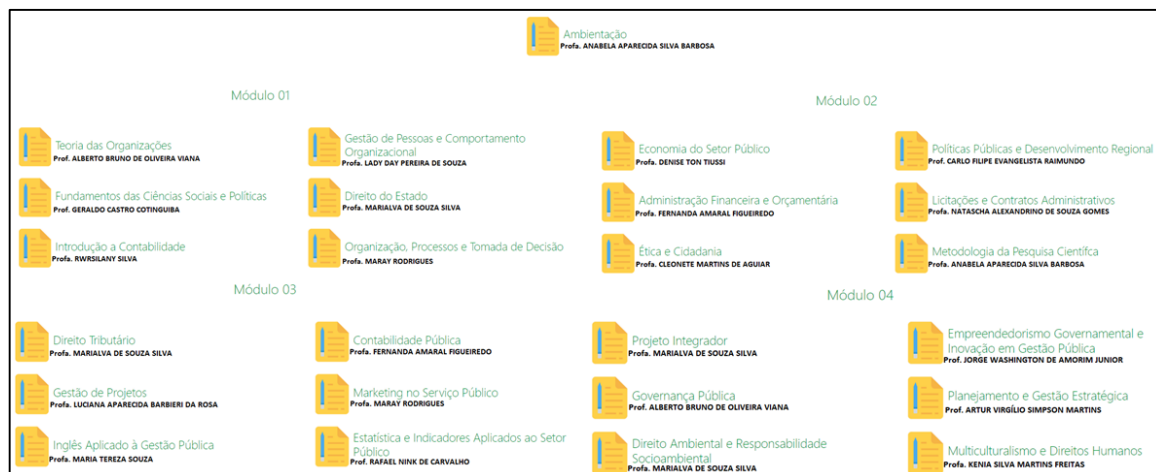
Ambientação
Profa. ANABELA APARECIDA SILVA BARBOSA

Módulo 01

Teoria das Organizações
Prof. ALBERTO BRUNO DE OLIVEIRA VIANA

Gestão de Pessoas e Comportamento Organizacional
Profa. LADY DAY PEREIRA DE SOUZA

Fundamentos das Ciências Sociais e Políticas
Prof. GERALDO CASTRO COTINGUIBA

Direito do Estado
Profa. MARIALVA DE SOUZA SILVA

Introdução a Contabilidade
Profa. RWRSILANY SILVA

Organização, Processos e Tomada de Decisão
Profa. MARAY RODRIGUES

Módulo 02

Economia do Setor Público
Profa. DENISE TON TIUSSI

Políticas Públicas e Desenvolvimento Regional
Prof. CARLO FILIPE EVANGELISTA RAIMUNDO

Administração Financeira e Orçamentária
Profa. FERNANDA AMARAL FIGUEIREDO

Licitações e Contratos Administrativos
Profa. NATASCHA ALEXANDRINO DE SOUZA GOMES

Ética e Cidadania
Profa. CLEONETE MARTINS DE AGUIAR

Metodologia da Pesquisa Científca
Profa. ANABELA APARECIDA SILVA BARBOSA

Módulo 03

Direito Tributário
Profa. MARIALVA DE SOUZA SILVA

Contabilidade Pública
Profa. FERNANDA AMARAL FIGUEIREDO

Gestão de Projetos
Profa. LUCIANA APARECIDA BARBIERI DA ROSA

Marketing no Serviço Público
Profa. MARAY RODRIGUES

Inglês Aplicado à Gestão Pública
Profa. MARIA TEREZA SOUZA

Estatística e Indicadores Aplicados ao Setor Público
Prof. RAFAEL NINK DE CARVALHO

Módulo 04

Projeto Integrador
Profa. MARIALVA DE SOUZA SILVA

Empreendedorismo Governamental e Inovação em Gestão Pública
Prof. JORGE WASHINGTON DE AMORIM JUNIOR

Governança Pública
Prof. ALBERTO BRUNO DE OLIVEIRA VIANA

Planejamento e Gestão Estratégica
Prof. ARTUR VIRGÍLIO SIMPSON MARTINS

Direito Ambiental e Responsabilidade Socioambiental
Profa. MARIALVA DE SOUZA SILVA

Multiculturalismo e Direitos Humanos
Profa. KENIA SILVA MARTINS FREITAS